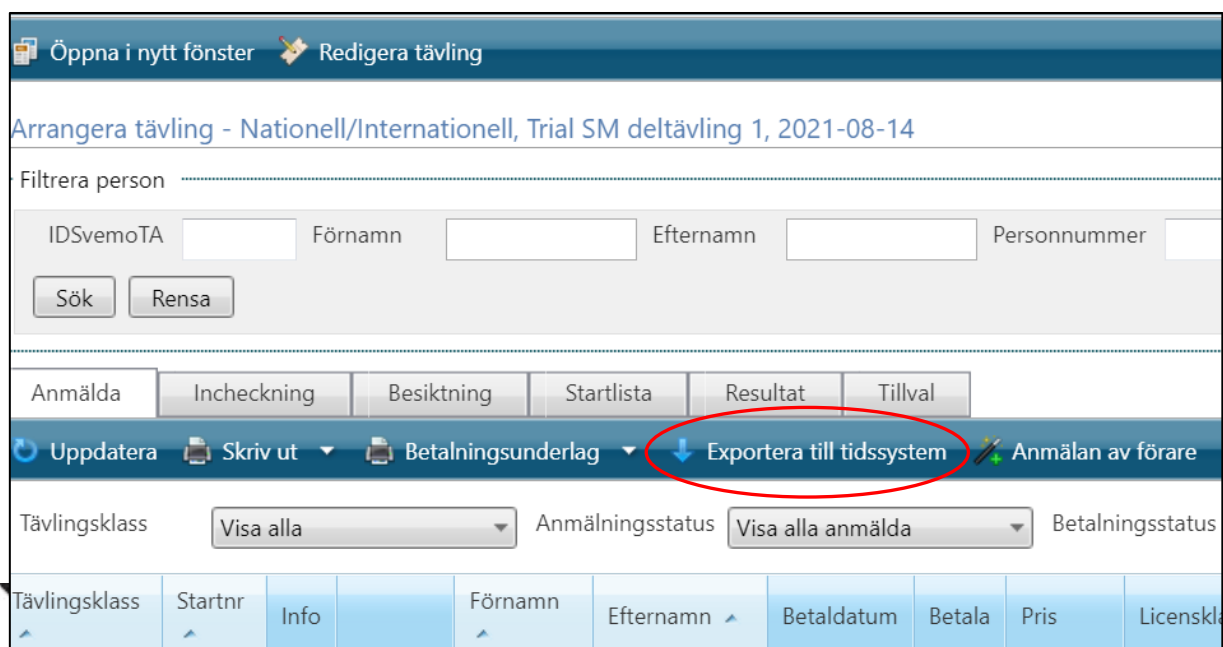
Öppna i nytt fönster   Redigera tävling

Arrangera tävling - Nationell/Internationell, Trial SM deltävling 1, 2021-08-14

Filtrera person

IDSvemoTA   Förnamn   Efternamn   Personnummer

Sök   Rensa

Anmälda   Incheckning   Besiktning   Startlista   Resultat   Tillval

Uppdatera   Skriv ut   Betalningsunderlag   Exportera till tidssystem   Anmälan av förare

Tävlingsklass   Visa alla   Anmälningsstatus   Visa alla anmälda   Betalningsstatus

| Tävlingsklass | Startnr | Info | | Förnamn | Efternamn | Betaldatum | Betala | Pris | Licenskla |
|---|---|---|---|---|---|---|---|---|---|